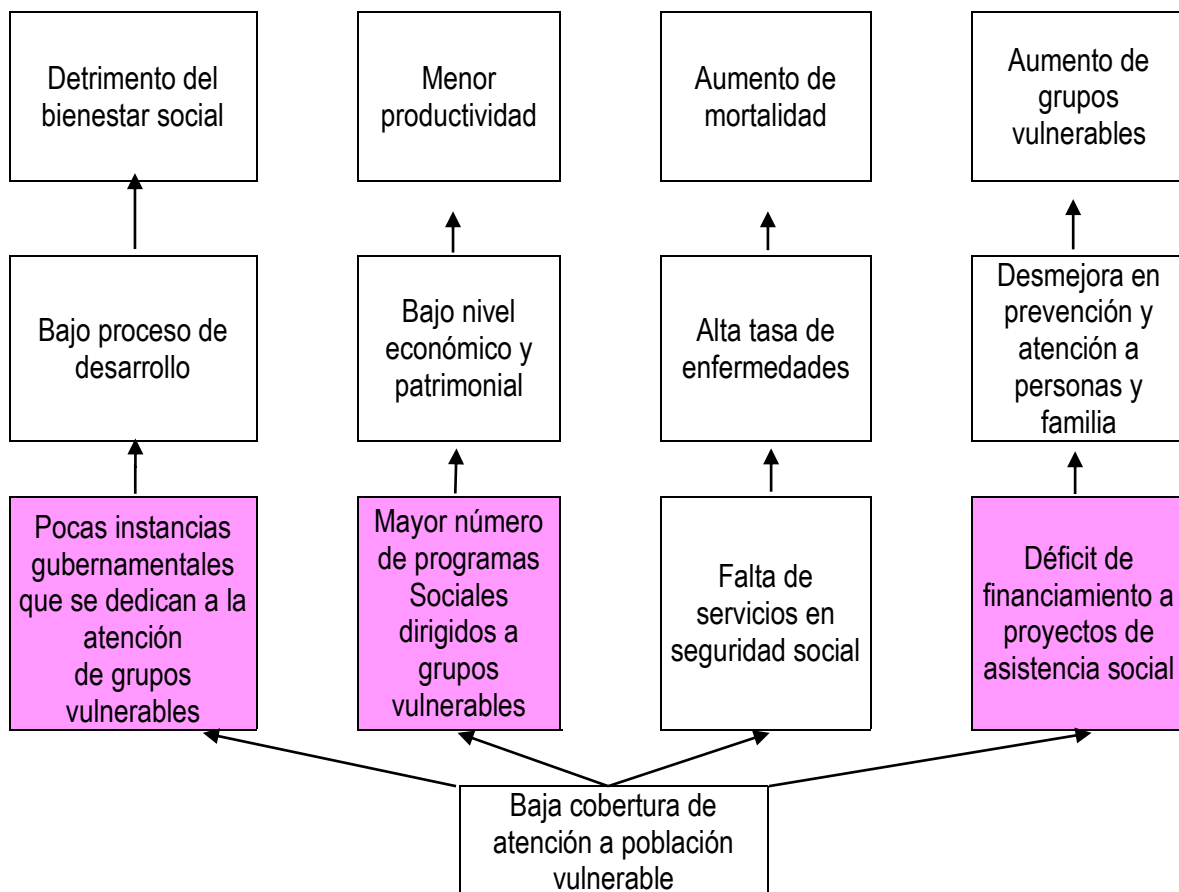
Detrimento del bienestar social

Menor productividad

Aumento de mortalidad

Aumento de grupos vulnerables

Bajo proceso de desarrollo

Bajo nivel económico y patrimonial

Alta tasa de enfermedades

Desmejora en prevención y atención a personas y familia

Pocas instancias gubernamentales que se dedican a la atención de grupos vulnerables

Mayor número de programas Sociales dirigidos a grupos vulnerables

Falta de servicios en seguridad social

Déficit de financiamiento a proyectos de asistencia social

Baja cobertura de atención a población vulnerable